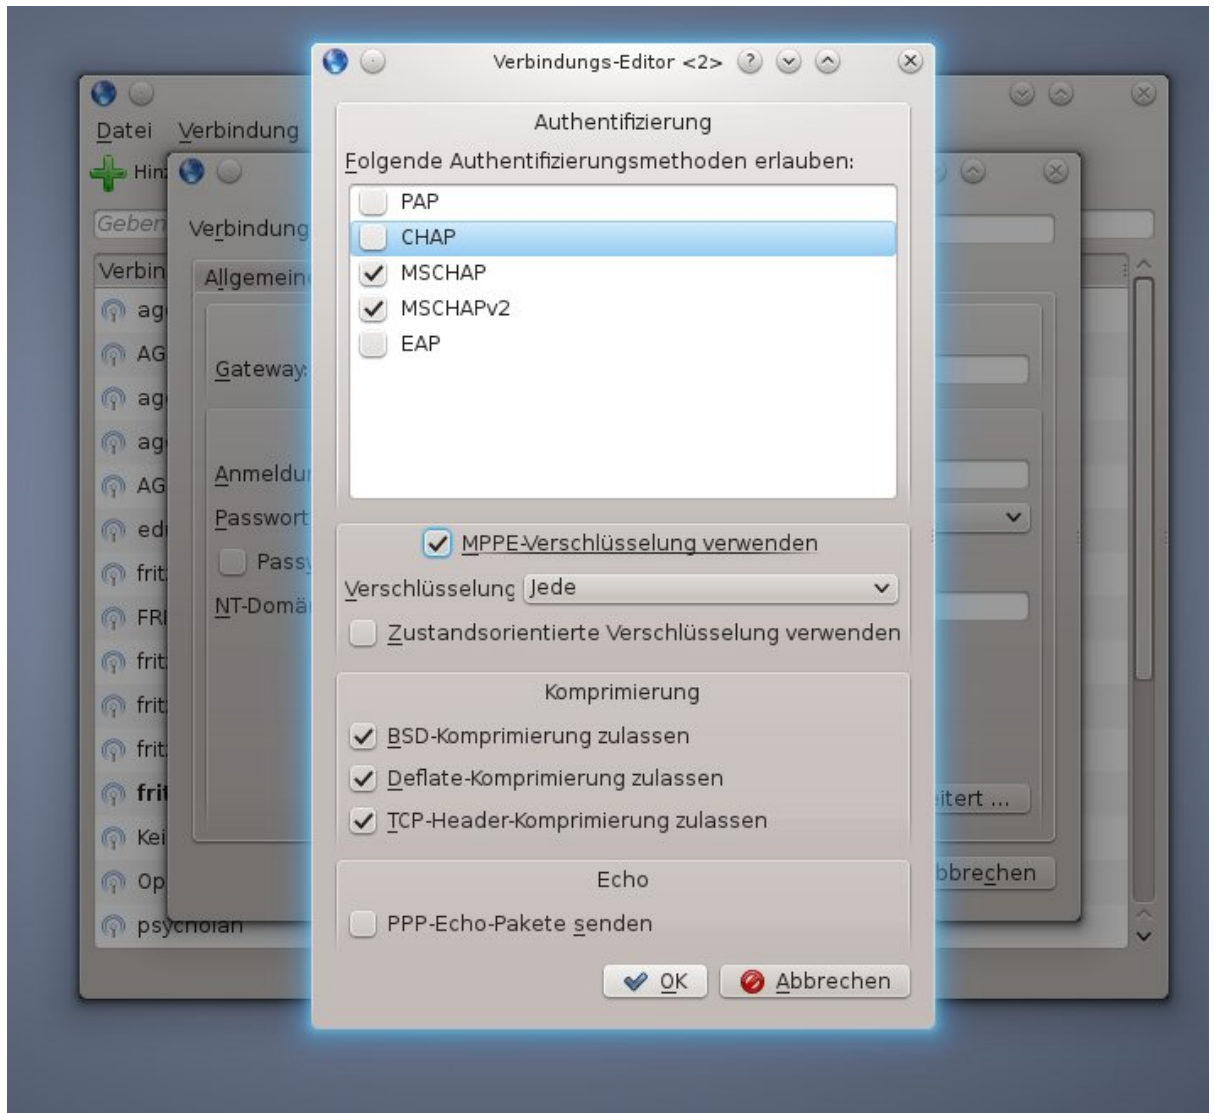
Datei Verbindung

Hin

Geben

Verbin

ag

AG

ag

ag

AG

ed

frit

FR

frit

frit

frit

frit

Kei

Op

psycholan

Verbindung

Allgemein

Gateway:

Anmeldu

Passwort

Pass

NT-Domä

itert ...

bbrechen

Verbindungs-Editor <2>

Authentifizierung

Folgende Authentifizierungsmethoden erlauben:

PAP

CHAP

MSCHAP

MSCHAPv2

EAP

MPPE-Verschlüsselung verwenden

Verschlüsselung Jede

Zustandsorientierte Verschlüsselung verwenden

Komprimierung

BSD-Komprimierung zulassen

Deflate-Komprimierung zulassen

TCP-Header-Komprimierung zulassen

Echo

PPP-Echo-Pakete senden

OK

Abbrechen